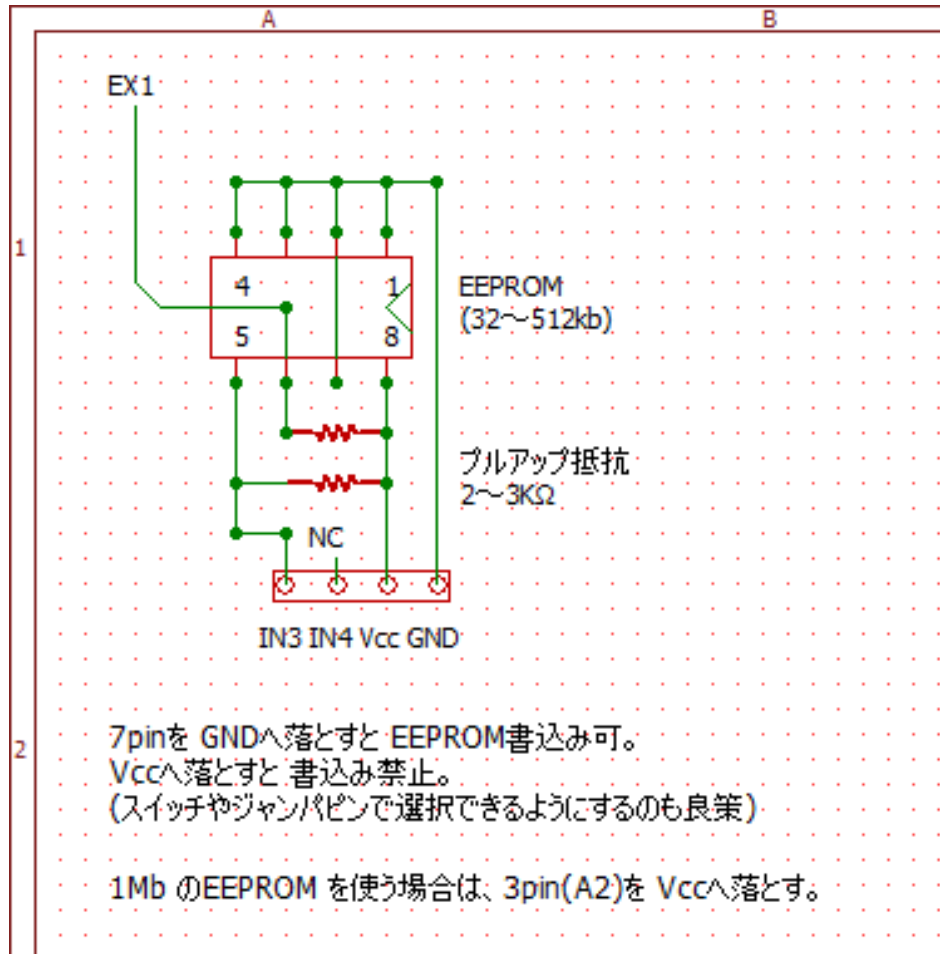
A

B

1

2

EX1

4

1

5

8

EEPROM
(32～512kb)

プルアップ抵抗
2～3KΩ

NC

IN3 IN4 Vcc GND

7pinを GNDへ落とすと EEPROM書込み可。
Vccへ落とすと 書込み禁止。
(スイッチやジャンパピンで選択できるようにするのも良策)

1Mb のEEPROM を使う場合は、3pin(A2)を Vccへ落とす。